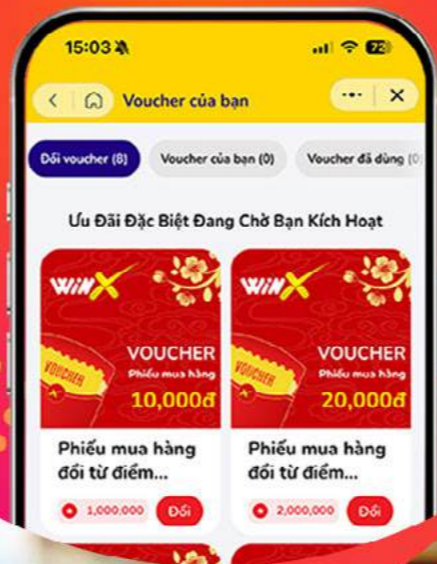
15:03 
72

Voucher của bạn

Đổi voucher (8)
Voucher của bạn (0)
Voucher đã dùng

Ưu Đãi Đặc Biệt Đang Chờ Bạn Kích Hoạt

WinX
VOUCHER
VOUCHER
Phiếu mua hàng
10,000đ

Phiếu mua hàng đổi từ điểm...

1,000,000
Đổi

WinX
VOUCHER
VOUCHER
Phiếu mua hàng
20,000đ

Phiếu mua hàng đổi từ điểm...

2,000,000
Đổi